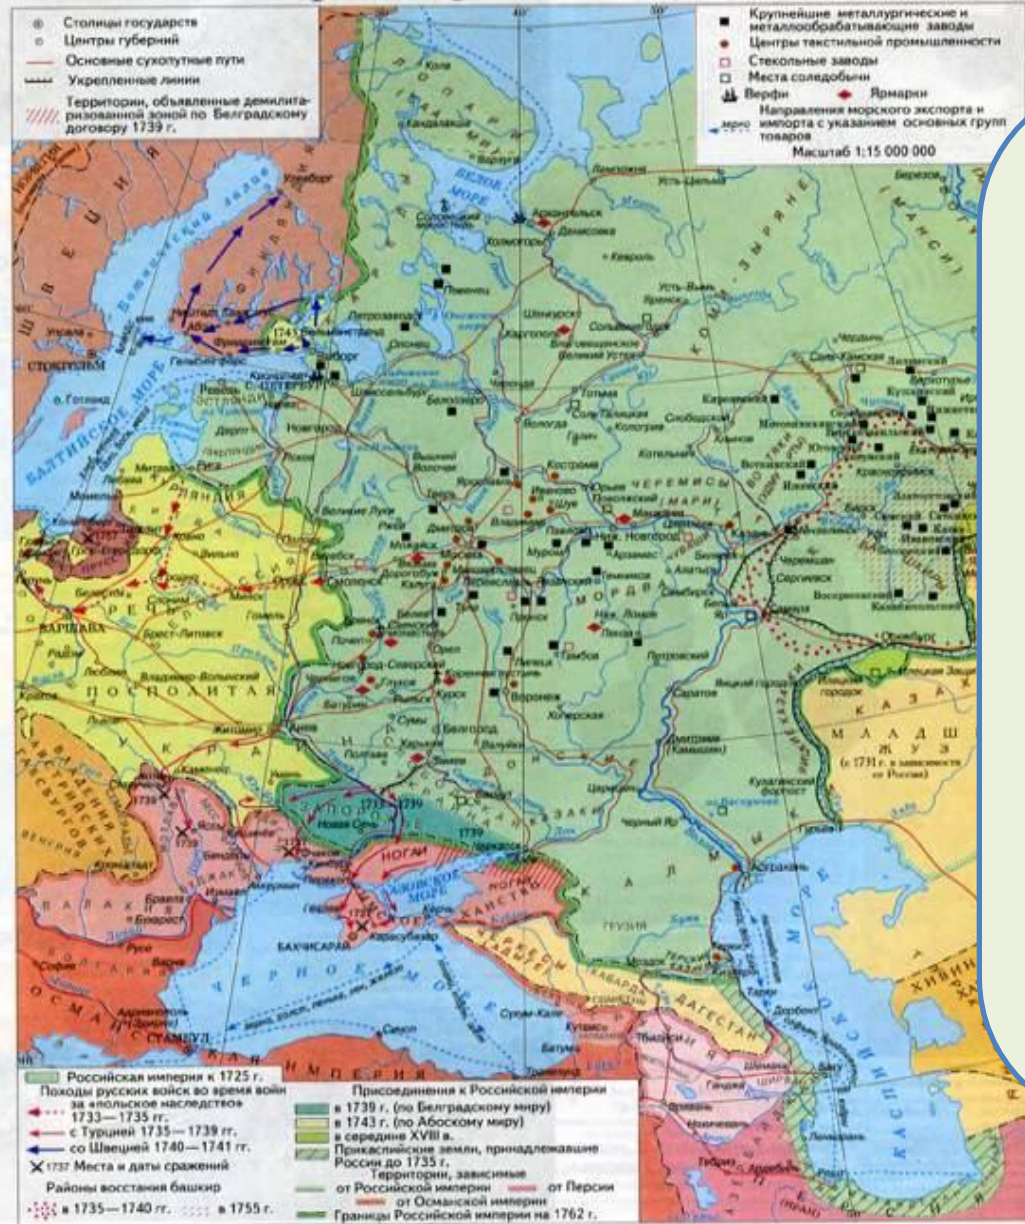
Столицы государств
Центры губерний
Основные сухопутные пути
Укрепленные линии
Территории, объявленные демилитаризованной зоной по Белградскому договору 1739 г.

Крупнейшие металлургические и металлообрабатывающие заводы
Центры текстильной промышленности
Стекольные заводы
Места соледобычи
Верфи
Ярмарки
Направления морского экспорта и импорта с указанием основных групп товаров
Масштаб 1:15 000 000

ШВЕЦИЯ
СТОКГОЛЬМ
БАЛТИЙСКОЕ МОРЕ
Ботнический залив
Або
Гельсингфорс
Выборг
С.-ПЕТЕРБУРГ
Кронштадт
Ревель
Рига
Митава
Нарва
Псков
Новгород
Белое море
Архангельск
Холмогоры
Вологда
Кострома
Ярославль
Москва
Тула
Калуга
Смоленск
Вильно
ВАРШАВА
Брест-Литовск
РЕЧЬ ПОСПОЛИТАЯ
Киев
Чернигов
Белгород
Курск
Орел
Воронеж
Тамбов
Пенза
Нижний Новгород
Казань
Симбирск
Самара
Саратов
Царицын
Астрахань
Оренбург
Уфа
Соль-Камская
Великий Устюг
Усть-Цильма
Березов
МЛАДШИЙ ЖУЗ
(с 1731 г. в зависимости от России)
КАЗАХ
ЗАПОРОЖЬЕ
Новая Сечь
Азов
1736
1739
1737
Очаков
Бендеры
Хотин
Яссы
1739
НОГАИ
КРЫМСКОЕ ХАНСТВО
Перекоп
Кафа
Керчь
БАХЧИСАРАЙ
ЧЕРНОЕ МОРЕ
ОСМАНСКАЯ ИМПЕРИЯ
СТАМБУЛ
Синоп
Батум
Сухум-Кале
ГРУЗИЯ
КАБАРДА
ДАГЕСТАН
КАСПИЙСКОЕ МОРЕ
Дербент
Баку
Шемаха
Решт
ХИВИН
КАЛМЫКИ
ЧЕРЕМИСЫ
МАРИ
МОРДВА
ВОТЯКИ
БАШКИРЫ
1743
1735
1737

Российская империя к 1725 г.
Походы русских войск во время войн
за польское наследство 1733—1735 гг.
с Турцией 1735—1739 гг.
со Швецией 1740—1741 гг.
1737 Места и даты сражений
Районы восстания башкир
в 1735—1740 гг.
в 1755 г.
Присоединения к Российской империи
в 1739 г. (по Белградскому миру)
в 1743 г. (по Абоскому миру)
в середине XVIII в.
Прикаспийские земли, принадлежавшие России до 1735 г.
Территории, зависимые
от Российской империи
от Персии
от Османской империи
Границы Российской империи на 1762 г.